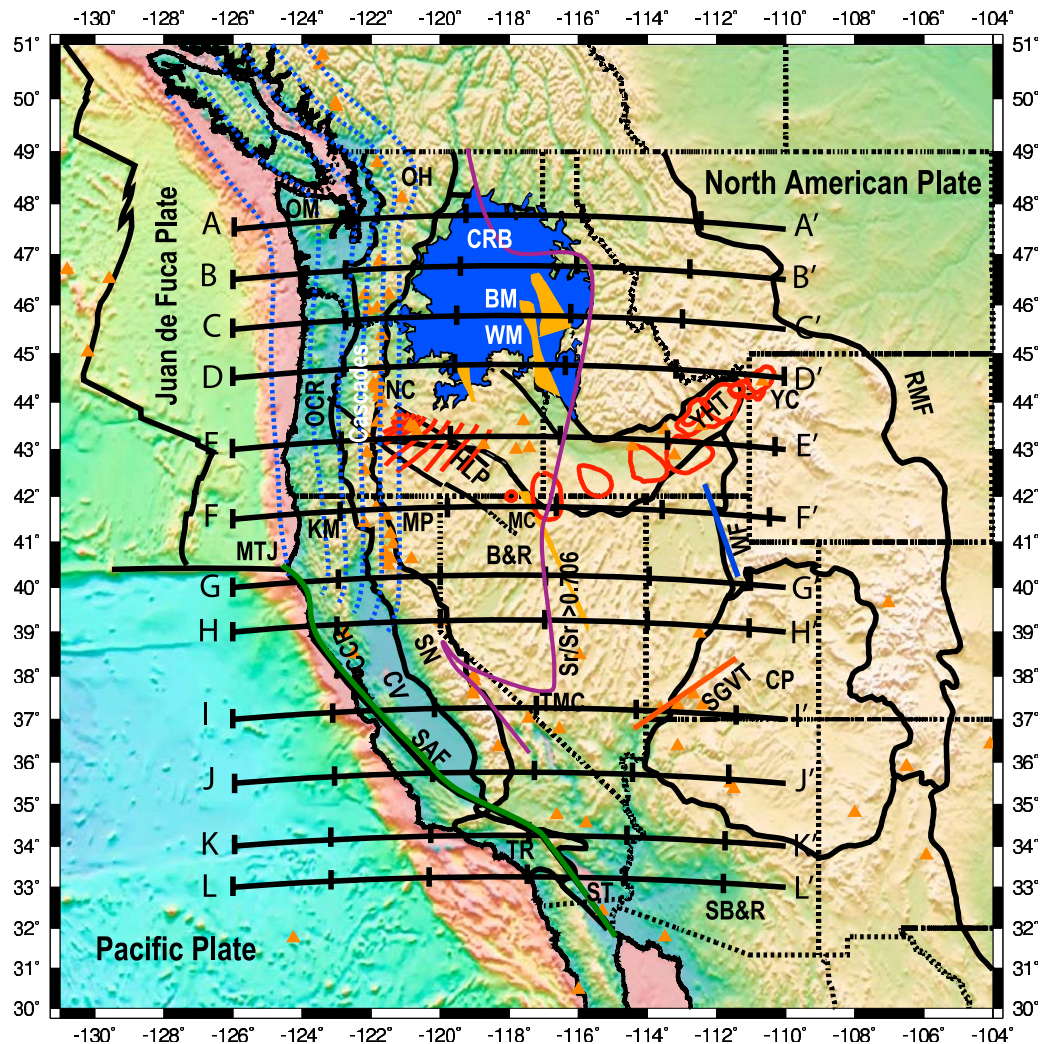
-130° -128° -126° -124° -122° -120° -118° -116° -114° -112° -110° -108° -106° -104°

51° 50° 49° 48° 47° 46° 45° 44° 43° 42° 41° 40° 39° 38° 37° 36° 35° 34° 33° 32° 31° 30°

51° 50° 49° 48° 47° 46° 45° 44° 43° 42° 41° 40° 39° 38° 37° 36° 35° 34° 33° 32° 31° 30°

North American Plate

Juan de Fuca Plate

OH
OM
CRB
BM
WM
NC
OCR
Cascades
HLP
YHT
YC
RMF
MC
KM
MP
MTJ
B&R
WF
Sr/Sr>0.706
SN
CCR
CV
SAF
TMC
SGVT
CP
TR
ST
SB&R

Pacific Plate

A A'
B B'
C C'
D D'
E E'
F F'
G G'
H H'
I I'
J J'
K K'
L L'

-130° -128° -126° -124° -122° -120° -118° -116° -114° -112° -110° -108° -106° -104°